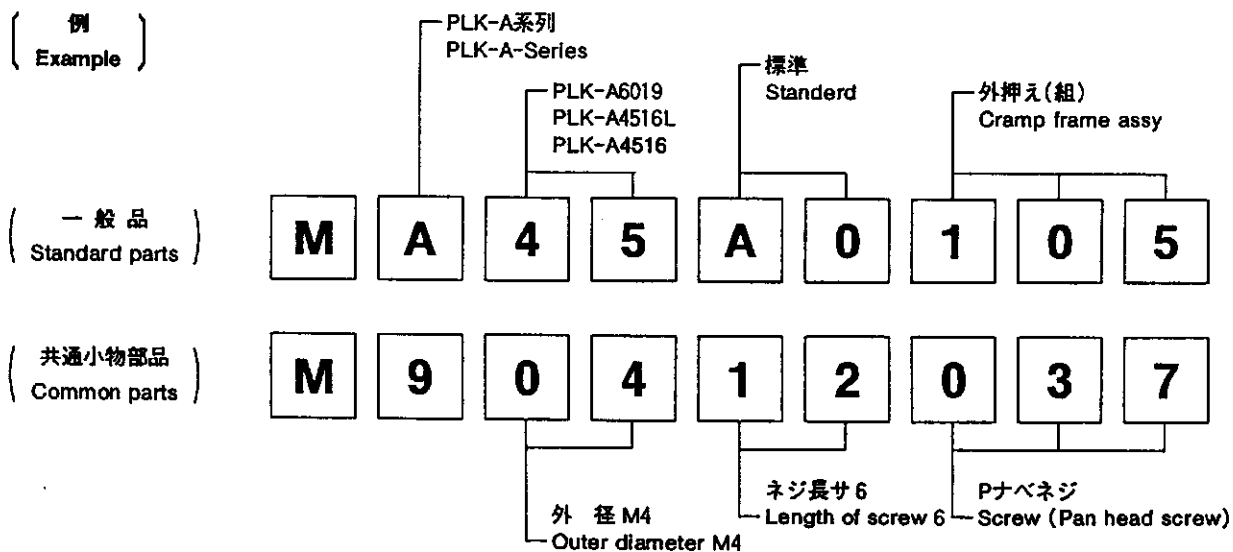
例
Example

PLK-A系列
PLK-A-Series

PLK-A6019
PLK-A4516L
PLK-A4516

標準
Standerd

外押え(組)
Cramp frame assy

一般品
Standard parts

M A 4 5 A 0 1 0 5

共通小物部品
Common parts

M 9 0 4 1 2 0 3 7

外 径 M4
Outer diameter M4

ネジ長サ 6
Length of screw 6

Pナベネジ
Screw (Pan head screw)